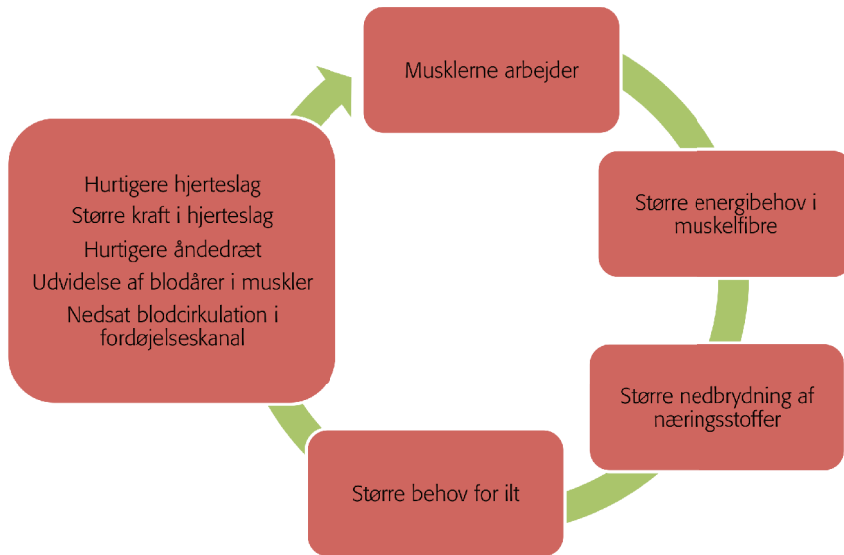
Musklerne arbejder

Større energibehov i muskelfibre

Større nedbrydning af næringsstoffer

Større behov for ilt

Hurtigere hjerteslag
Større kraft i hjerteslag
Hurtigere åndedræt
Udvidelse af blodårer i muskler
Nedsat blodcirkulation i fordøjelseskanal